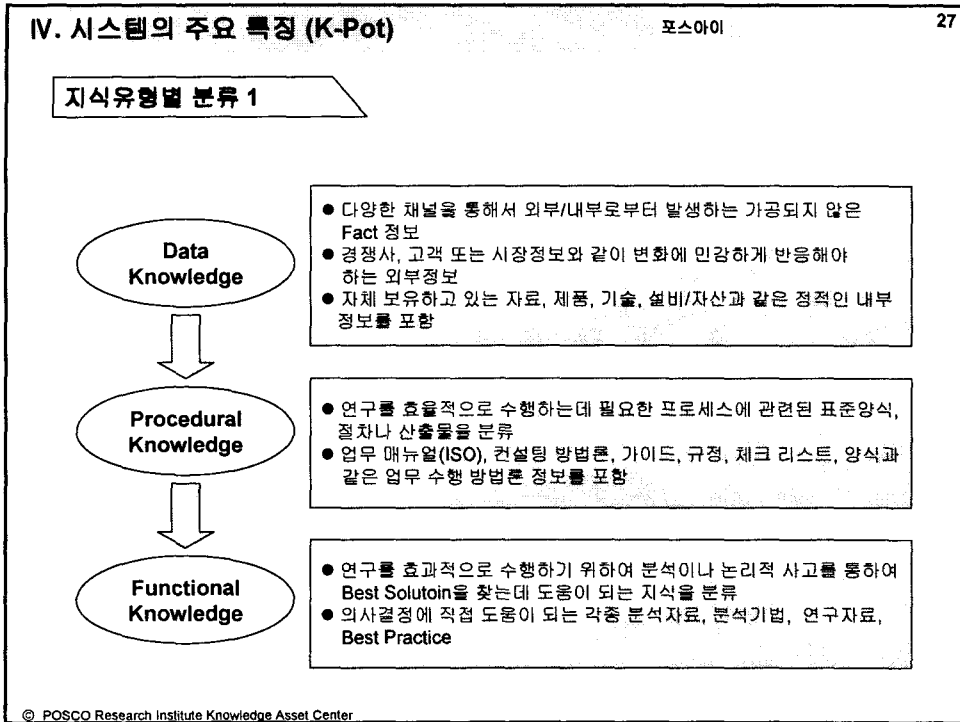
Ⅳ. 시스템의 주요 특징 (K-Pot)

포스아이

27

지식유형별 분류 1

Data Knowledge

● 다양한 채널을 통해서 외부/내부로부터 발생하는 가공되지 않은 Fact 정보
● 경쟁사, 고객 또는 시장정보와 같이 변화에 민감하게 반응해야 하는 외부정보
● 자체 보유하고 있는 자료, 제품, 기술, 설비/자산과 같은 정적인 내부 정보를 포함

Procedural Knowledge

● 연구를 효율적으로 수행하는데 필요한 프로세스에 관련된 표준양식, 절차나 산출물을 분류
● 업무 매뉴얼(ISO), 컨설팅 방법론, 가이드, 규정, 체크 리스트, 양식과 같은 업무 수행 방법론 정보를 포함

Functional Knowledge

● 연구를 효과적으로 수행하기 위하여 분석이나 논리적 사고를 통하여 Best Solutoin을 찾는데 도움이 되는 지식을 분류
● 의사결정에 직접 도움이 되는 각종 분석자료, 분석기법, 연구자료, Best Practice

© POSCO Research Institute Knowledge Asset Center